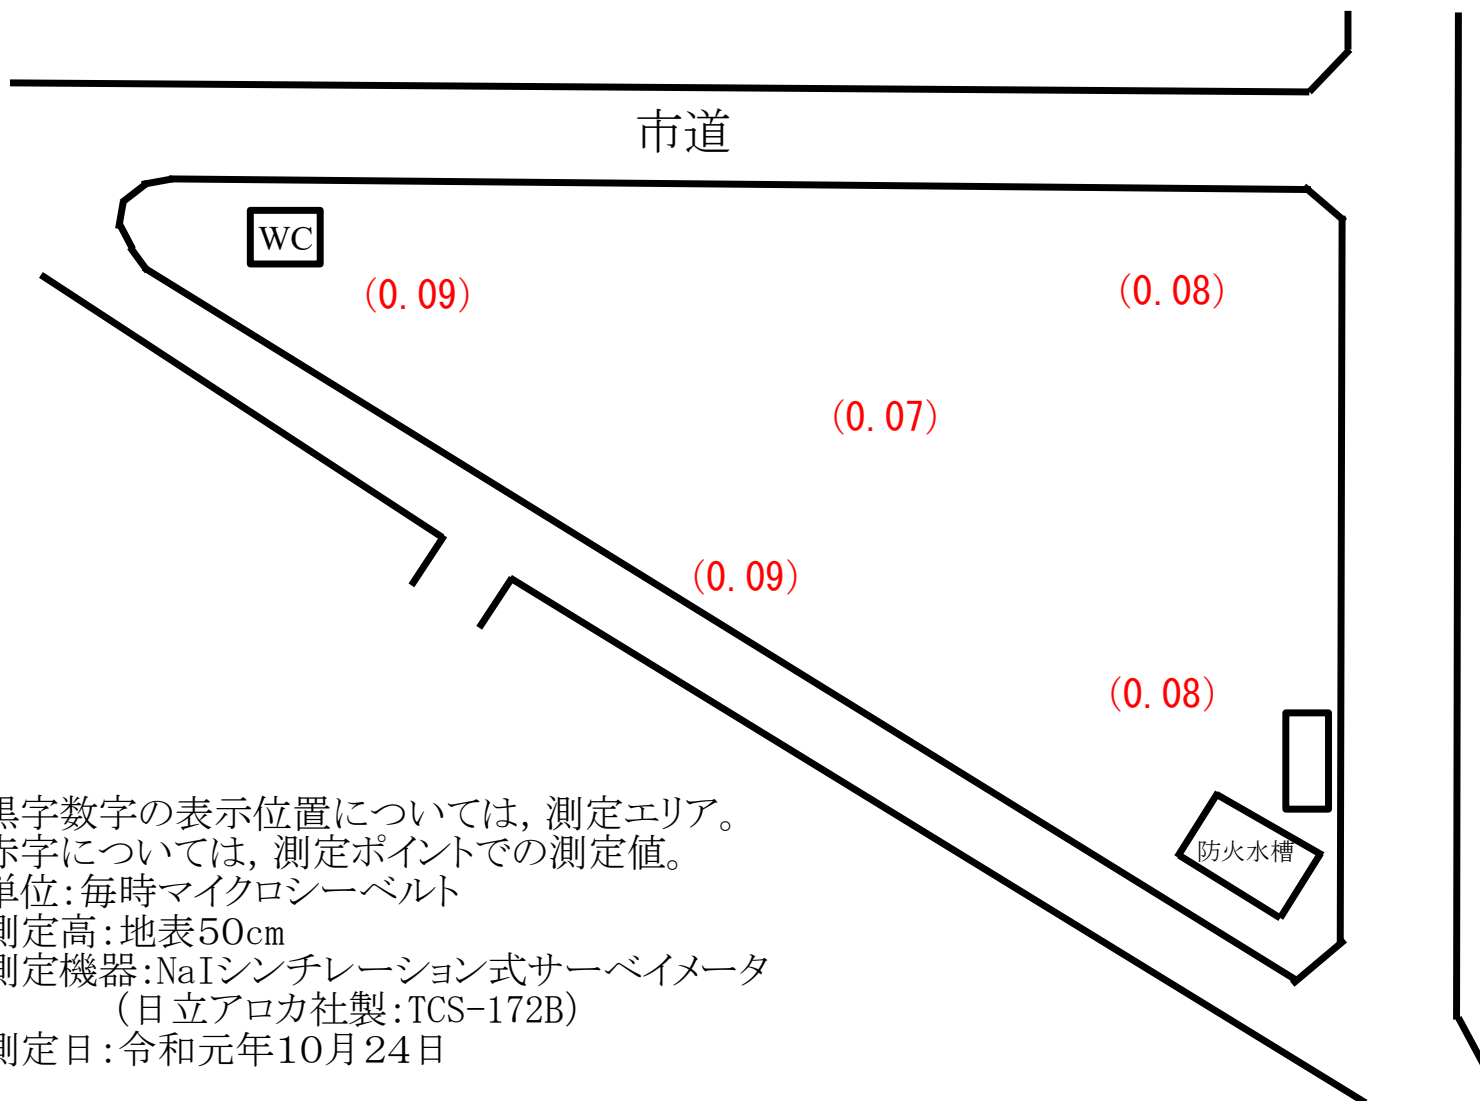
市道

WC

(0.09)

(0.08)

(0.07)

(0.09)

(0.08)

防火水槽

黒字数字の表示位置については，測定エリア。
赤字については，測定ポイントでの測定値。
単位:毎時マイクロシーベルト
測定高:地表50cm
測定機器:NaIシンチレーション式サーベイメータ
(日立アロカ社製:TCS-172B)
測定日:令和元年10月24日